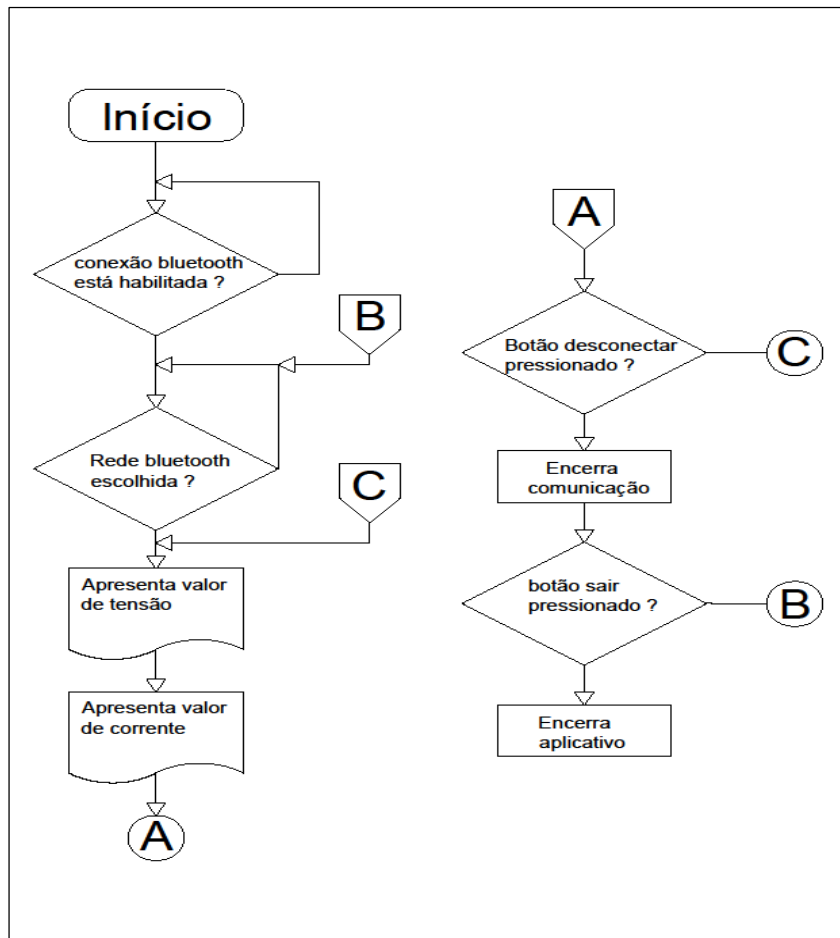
Início

conexão bluetooth está habilitada ?

B

Rede bluetooth escolhida ?

C

Apresenta valor de tensão

Apresenta valor de corrente

A

A

Botão desconectar pressionado ?

C

Encerra comunicação

botão sair pressionado ?

B

Encerra aplicativo